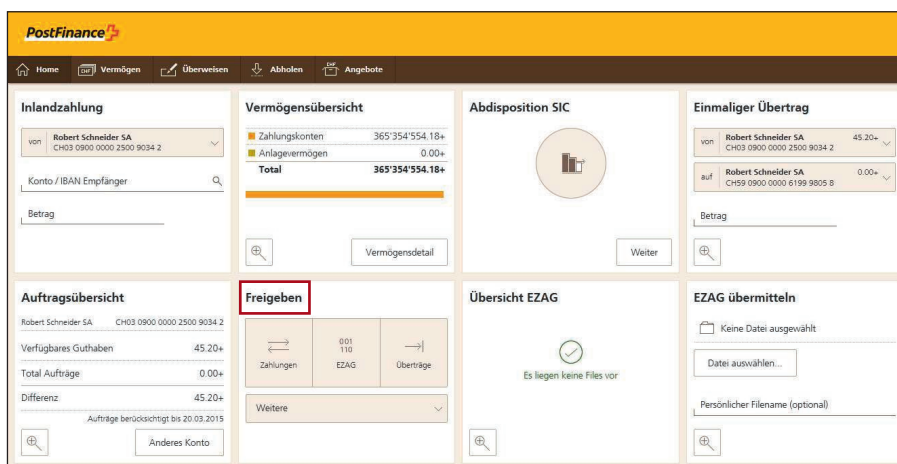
PostFinance

Home Vermögen Überweisen Abholen Angebote

Inlandzahlung

von Robert Schneider SA CH03 0900 0000 2500 9034 2

Konto / IBAN Empfänger

Betrag

Vermögensübersicht

| | |
|---|---|
| Zahlungskonten | 365'354'554.18+ |
| Anlagevermögen | 0.00+ |
| Total | 365'354'554.18+ |

Vermögensdetail

Abdisposition SIC

Weiter

Einmaliger Übertrag

von Robert Schneider SA CH03 0900 0000 2500 9034 2 45.20+

auf Robert Schneider SA CH59 0900 0000 6199 9805 8 0.00+

Betrag

Auftragsübersicht

Robert Schneider SA CH03 0900 0000 2500 9034 2

| | |
|---|---|
| Verfügbares Guthaben | 45.20+ |
| Total Aufträge | 0.00+ |
| Differenz | 45.20+ |

Aufträge berücksichtigt bis 20.03.2015

Anderes Konto

Freigeben

Zahlungen

001 110 EZAG

Überträge

Weitere

Übersicht EZAG

Es liegen keine Files vor

EZAG übermitteln

Keine Datei ausgewählt

Datei auswählen...

Persönlicher Filename (optional)